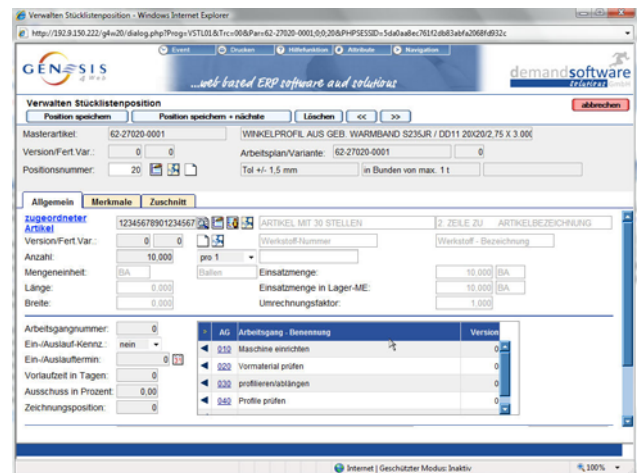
Verwalten Stücklistenposition - Windows Internet Explorer

http://192.9.150.222/g4w20/dialog.php?Prog=VSTL01&Trc=00&Parx62-27020-0001;0;0;20&PHPSESSID=5da0aa8ec761f2db83abfa2068fd932c

Event | Drucken | Hilfefunktion | Attribute | Navigation

GENESIS 4 Web

...web based ERP software and solutions

demandsoftware solutions GmbH

Verwalten Stücklistenposition

Position speichern | Position speichern + nächste | Löschen | << | >>

abbrechen

Masterartikel: 62-27020-0001 | WINKELPROFIL AUS GEB. WARMBAND S235JR / DD11 20X20/2.75 X 3.00

Version/Fert.Var.: 0 0 | Arbeitsplan/Variante: 62-27020-0001 0

Positionsnummer: 20 | Tol +/- 1,5 mm | in Bunden von max. 1 t

Allgemein | Merkmale | Zuschnitt

zugeordneter Artikel 12345678901234567 | ARTIKEL MIT 30 STELLEN | 2. ZEILE ZU ARTIKELBEZEICHNUNG

Version/Fert.Var.: 0 0 | Werkstoff-Nummer | Werkstoff - Bezeichnung

Anzahl: 10,000 | pro 1

Mengeneinheit: BA | Ballen | Einsatzmenge: 10,000 BA

Länge: 0,000 | Einsatzmenge in Lager-ME: 10,000 BA

Breite: 0,000 | Umrechnungsfaktor: 1,000

Arbeitsgangnummer: 0

Ein-/Auslauf-Kennz.: nein

Ein-/Auslauftermin: 0

Vorlaufzeit in Tagen: 0

Ausschuss in Prozent: 0,00

Zeichnungsposition: 0

| AG | Arbeitsgang - Benennung | Version |
|---|---|---|
| 010 | Maschine einrichten | 0 |
| 020 | Vormaterial prüfen | 0 |
| 030 | profilieren/ablängen | 0 |
| 040 | Profile prüfen | 0 |

Internet | Geschützter Modus: Inaktiv | 100%